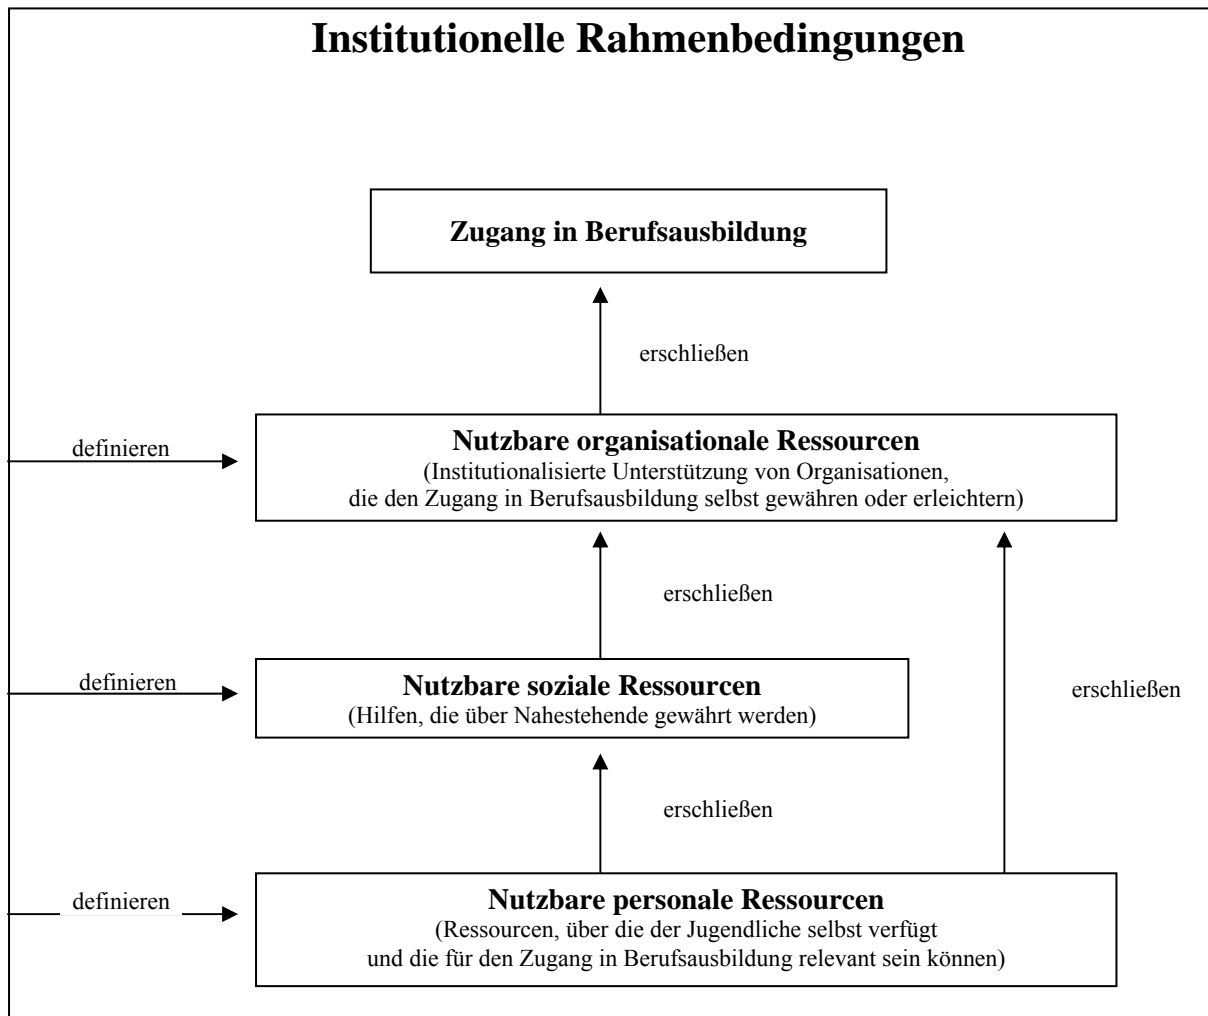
Institutionelle Rahmenbedingungen

Zugang in Berufsausbildung

erschließen

definieren

Nutzbare organisationale Ressourcen
(Institutionalisierte Unterstützung von Organisationen, die den Zugang in Berufsausbildung selbst gewähren oder erleichtern)

erschließen

definieren

Nutzbare soziale Ressourcen
(Hilfen, die über Nahestehende gewährt werden)

erschließen

erschließen

definieren

Nutzbare personale Ressourcen
(Ressourcen, über die der Jugendliche selbst verfügt und die für den Zugang in Berufsausbildung relevant sein können)